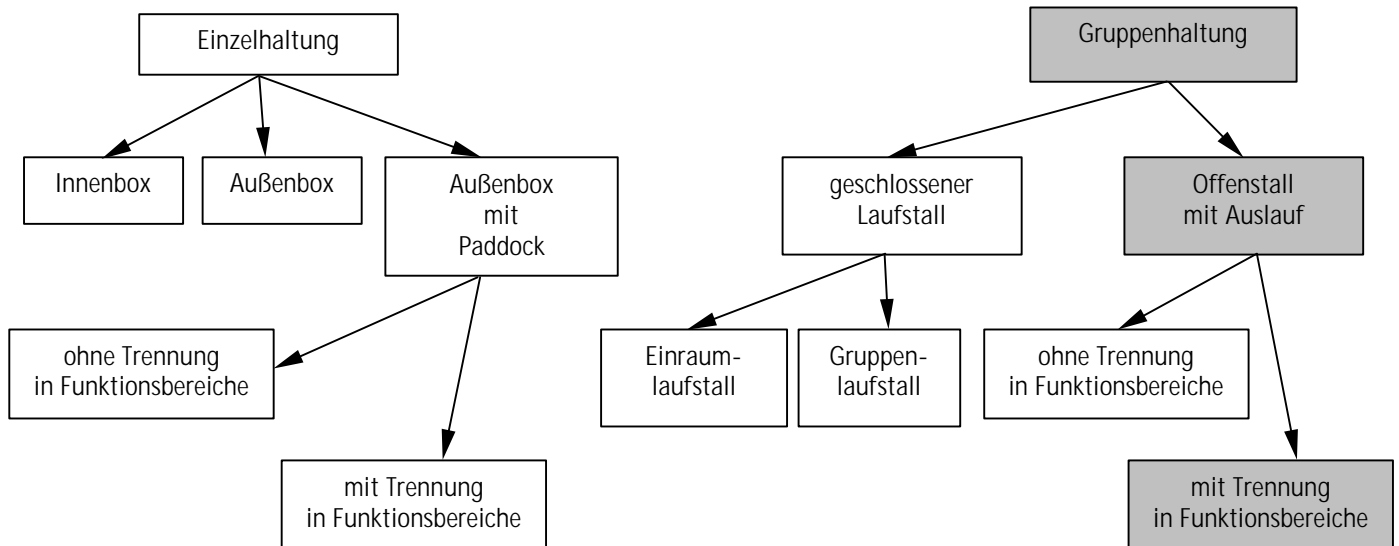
Einzelhaltung

Innenbox

Außenbox

Außenbox mit Paddock

ohne Trennung in Funktionsbereiche

mit Trennung in Funktionsbereiche

Gruppenhaltung

geschlossener Laufstall

Offenstall mit Auslauf

Einraum-laufstall

Gruppen-laufstall

ohne Trennung in Funktionsbereiche

mit Trennung in Funktionsbereiche